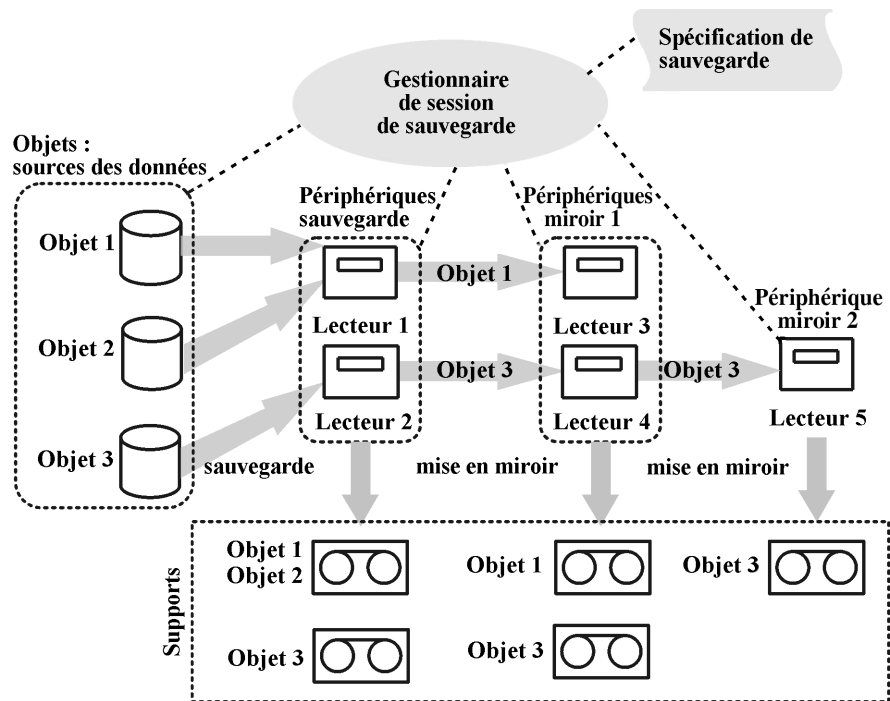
Spécification de sauvegarde

Gestionnaire de session de sauvegarde

Objets : sources des données

Périphériques sauvegarde

Périphériques miroir 1

Objet 1

Objet 2

Objet 3

Lecteur 1

Lecteur 2

Objet 1

Objet 3

Lecteur 3

Lecteur 4

Objet 3

Périphérique miroir 2

Lecteur 5

sauvegarde

mise en miroir

mise en miroir

Supports

Objet 1
Objet 2

Objet 3

Objet 1

Objet 3

Objet 3